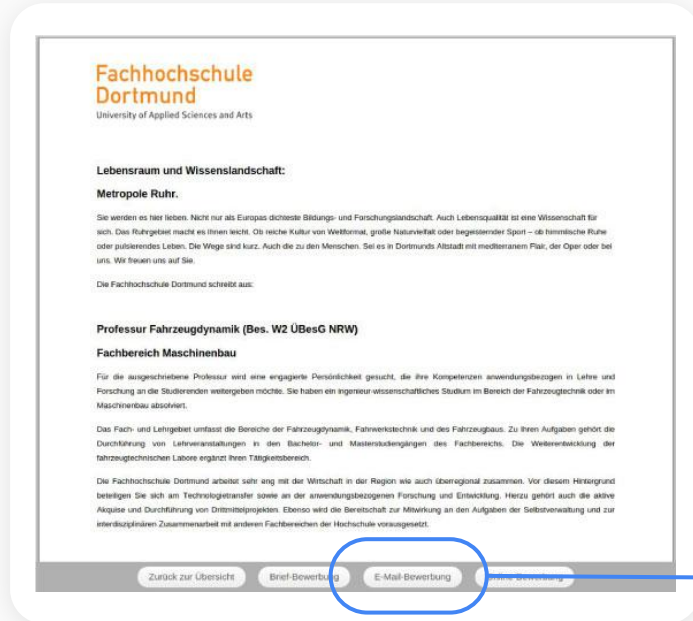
Fachhochschule
Dortmund
University of Applied Sciences and Arts

Lebensraum und Wissenslandschaft:

Metropole Ruhr.

Sie werden es hier lieben. Nicht nur als Europas dichteste Bildungs- und Forschungslandschaft. Auch Lebensqualität ist eine Wissenschaft für sich. Das Ruhrgebiet macht es Ihnen leicht. Ob reiche Kultur von Weltformat, große Naturvielfalt oder begeisternder Sport – ob himmlische Ruhe oder pulsierendes Leben. Die Wege sind kurz. Auch die zu den Menschen. Sei es in Dortmunds Altstadt mit mediterranem Flair, der Oper oder bei uns. Wir freuen uns auf Sie.

Die Fachhochschule Dortmund schreibt aus:

Professur Fahrzeugdynamik (Bes. W2 ÜBesG NRW)

Fachbereich Maschinenbau

Für die ausgeschriebene Professur wird eine engagierte Persönlichkeit gesucht, die ihre Kompetenzen anwendungsbezogen in Lehre und Forschung an die Studierenden weitergeben möchte. Sie haben ein ingenieur-wissenschaftliches Studium im Bereich der Fahrzeugtechnik oder im Maschinenbau absolviert.

Das Fach- und Lehrgebiet umfasst die Bereiche der Fahrzeugdynamik, Fahrwerkstechnik und des Fahrzeugbaus. Zu Ihren Aufgaben gehört die Durchführung von Lehrveranstaltungen in den Bachelor- und Masterstudiengängen des Fachbereichs. Die Weiterentwicklung der fahrzeugtechnischen Labore ergänzt Ihren Tätigkeitsbereich.

Die Fachhochschule Dortmund arbeitet sehr eng mit der Wirtschaft in der Region wie auch überregional zusammen. Vor diesem Hintergrund beteiligen Sie sich am Technologietransfer sowie an der anwendungsbezogenen Forschung und Entwicklung. Hierzu gehört auch die aktive Akquise und Durchführung von Drittmittelprojekten. Ebenso wird die Bereitschaft zur Mitwirkung an den Aufgaben der Selbstverwaltung und zur interdisziplinären Zusammenarbeit mit anderen Fachbereichen der Hochschule vorausgesetzt.

Zurück zur Übersicht | Brief-Bewerbung | E-Mail-Bewerbung | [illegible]